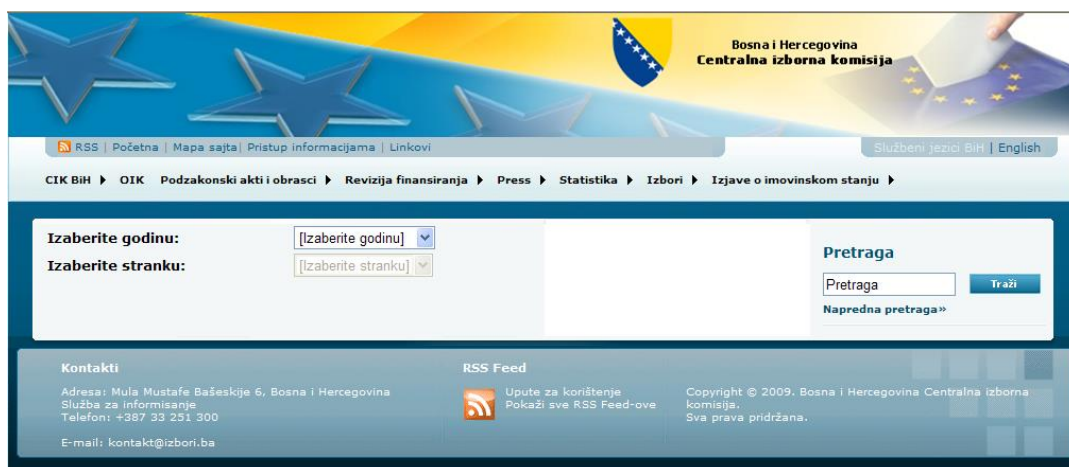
Bosna i Hercegovina
Centralna izborna komisija

RSS | Početna | Mapa sajta | Pristup informacijama | Linkovi

Službeni jezici BiH | English

CIK BiH ▶ OIK Podzakonski akti i obrasci ▶ Revizija finansiranja ▶ Press ▶ Statistika ▶ Izbori ▶ Izjave o imovinskom stanju ▶

Izaberite godinu: [Izaberite godinu]
Izaberite stranku: [Izaberite stranku]

Pretraga
Pretraga Traži
Napredna pretraga»

Kontakti
Adresa: Mula Mustafe Bašeskije 6, Bosna i Hercegovina
Služba za informisanje
Telefon: +387 33 251 300

E-mail: kontakt@izbori.ba

RSS Feed
Upute za korištenje
Pokaži sve RSS Feed-ove

Copyright © 2009. Bosna i Hercegovina Centralna izborna komisija.
Sva prava pridržana.